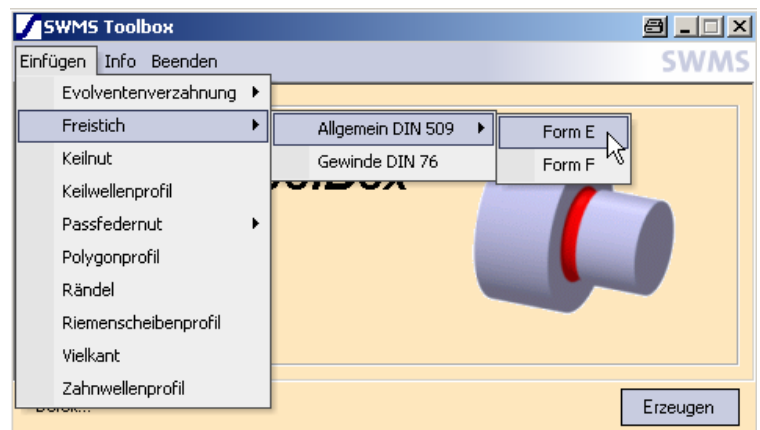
SWMS Toolbox

Einfügen Info Beenden

SWMS

Evolventenverzahnung
Freistich
Keilnut
Keilwellenprofil
Passfedernut
Polygonprofil
Rändel
Riemenscheibenprofil
Vielkant
Zahnwellenprofil

Allgemein DIN 509
Gewinde DIN 76

Form E
Form F

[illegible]

Erzeugen